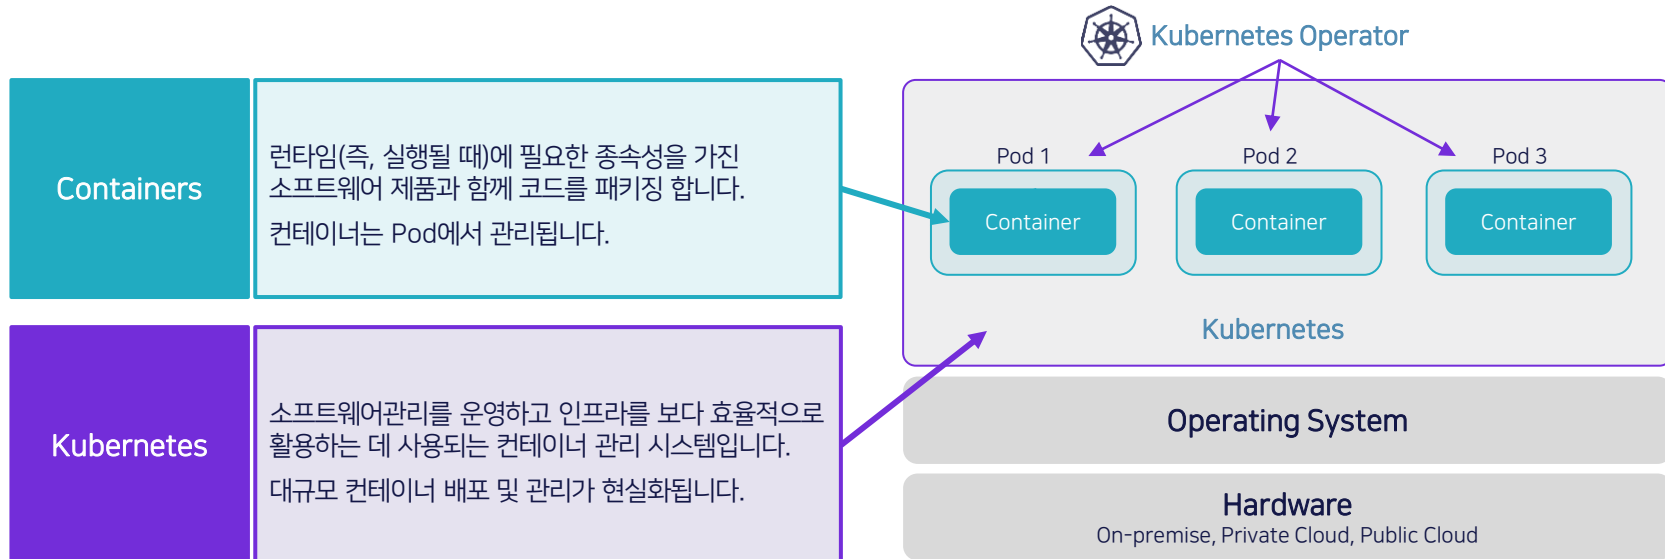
Containers

런타임(즉, 실행될 때)에 필요한 종속성을 가진 소프트웨어 제품과 함께 코드를 패키징 합니다.

컨테이너는 Pod에서 관리됩니다.

Kubernetes

소프트웨어관리를 운영하고 인프라를 보다 효율적으로 활용하는 데 사용되는 컨테이너 관리 시스템입니다.

대규모 컨테이너 배포 및 관리가 현실화됩니다.

Kubernetes Operator

Pod 1

Container

Pod 2

Container

Pod 3

Container

Kubernetes

Operating System

Hardware

On-premise, Private Cloud, Public Cloud